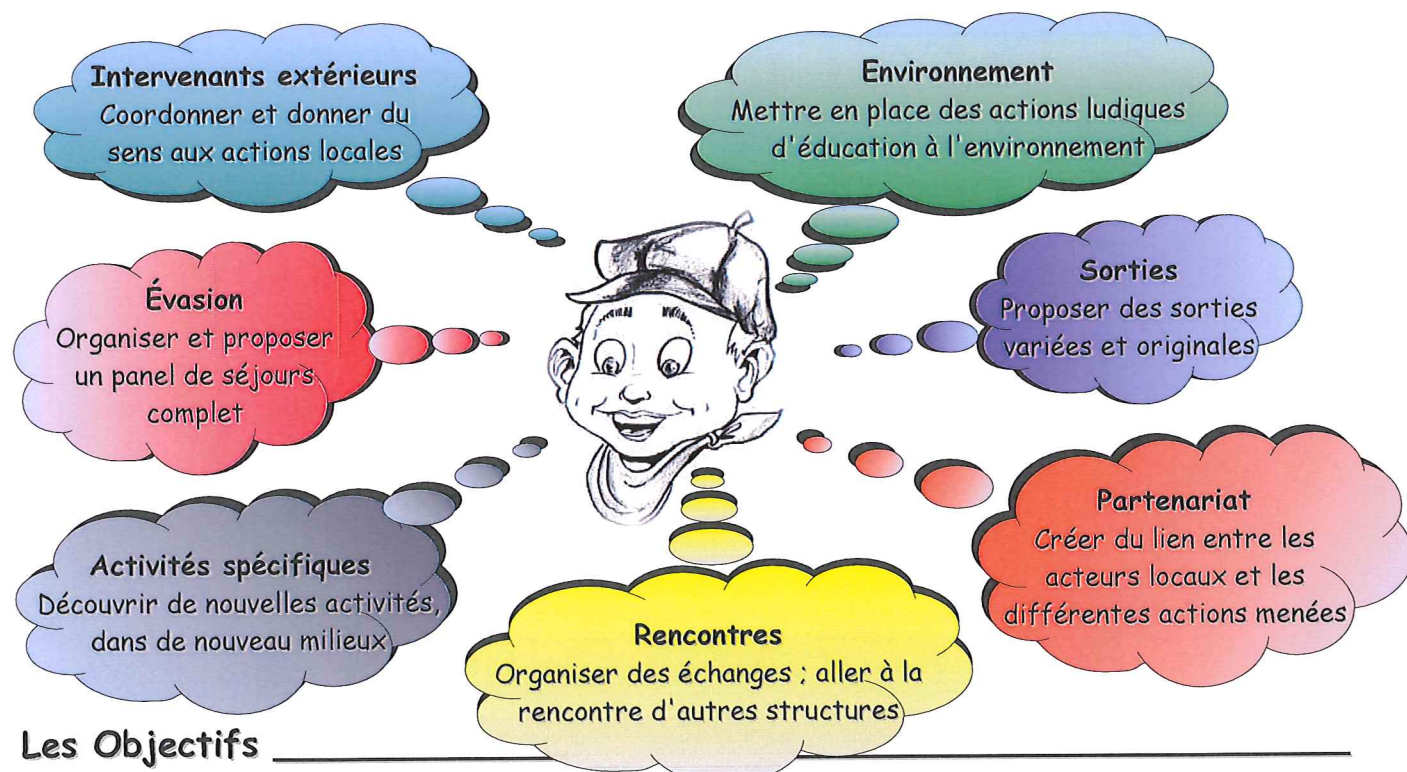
Intervenants extérieurs
Coordonner et donner du sens aux actions locales

Environnement
Mettre en place des actions ludiques d'éducation à l'environnement

Évasion
Organiser et proposer un panel de séjours complet

Sorties
Proposer des sorties variées et originales

Activités spécifiques
Découvrir de nouvelles activités, dans de nouveau milieux

Partenariat
Créer du lien entre les acteurs locaux et les différentes actions menées

Rencontres
Organiser des échanges ; aller à la rencontre d'autres structures

Les Objectifs